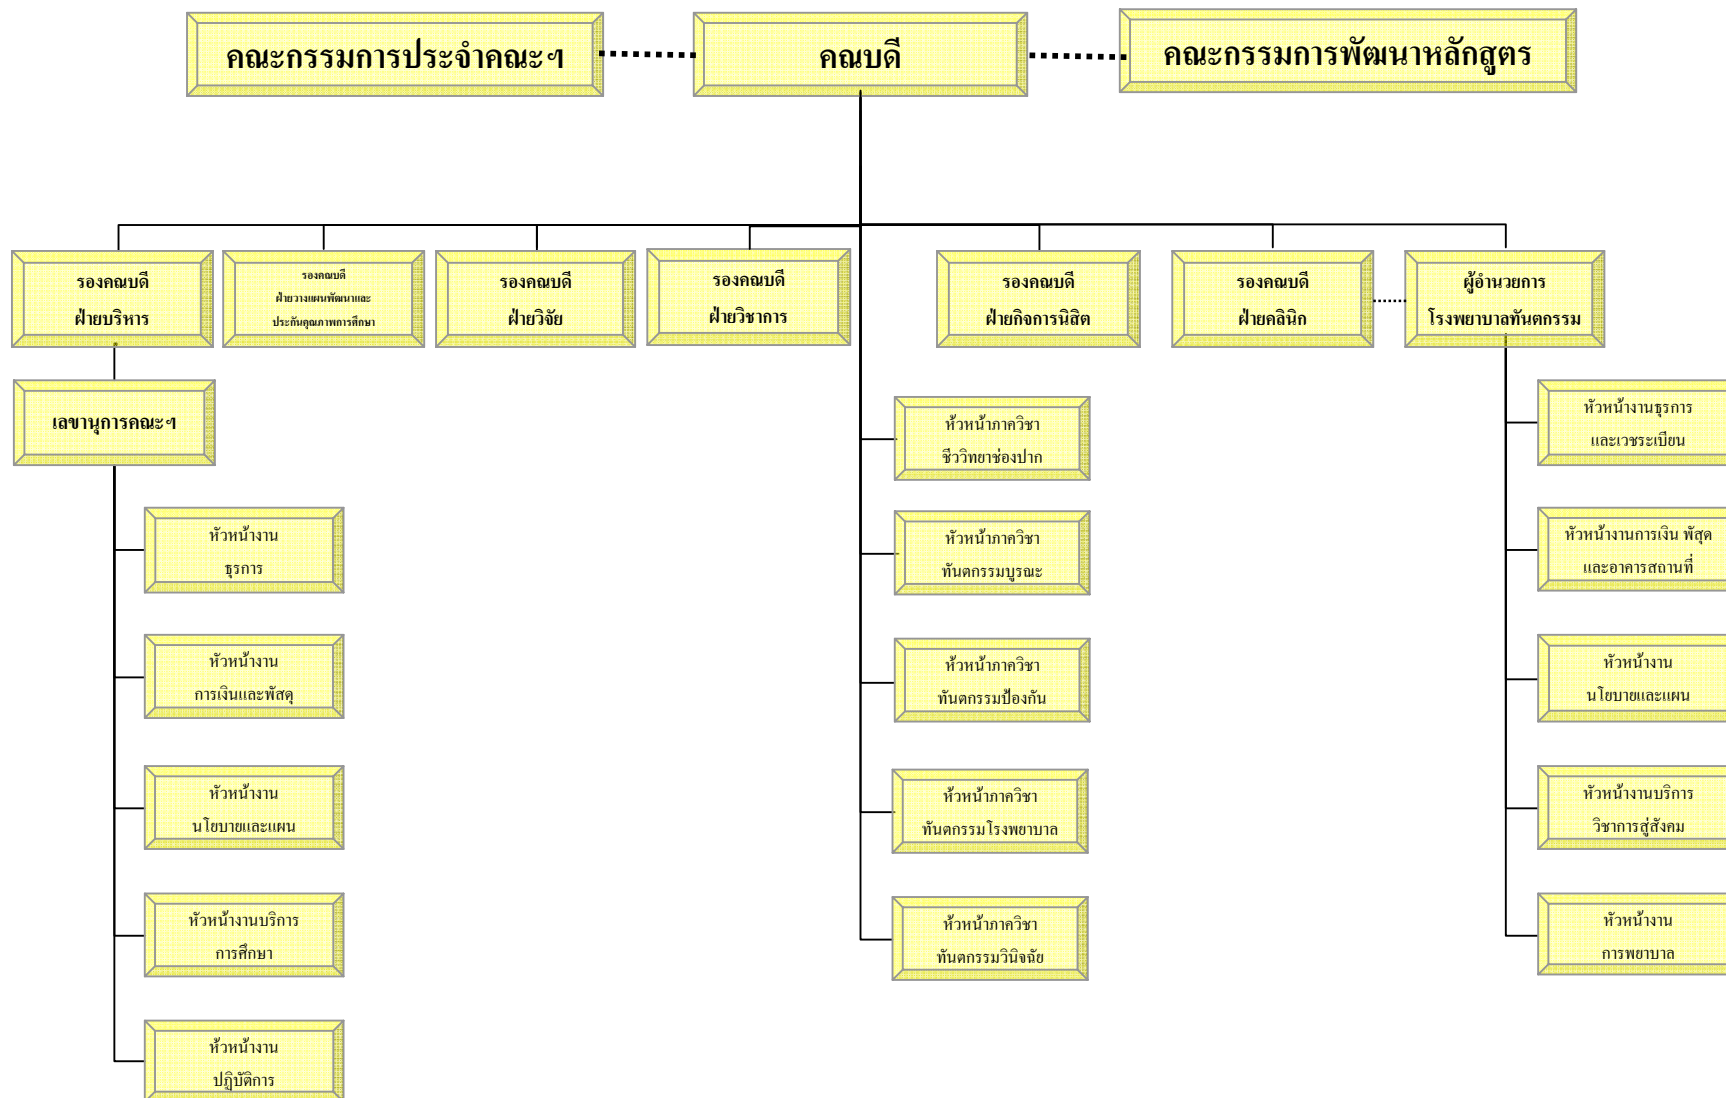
คณะกรรมการประจำคณะฯ

คณบดี

คณะกรรมการพัฒนาหลักสูตร

รองคณบดี ฝ่ายบริหาร

รองคณบดี ฝ่ายวางแผนพัฒนาและประกันคุณภาพการศึกษา

รองคณบดี ฝ่ายวิจัย

รองคณบดี ฝ่ายวิชาการ

รองคณบดี ฝ่ายกิจการนิสิต

รองคณบดี ฝ่ายคลินิก

ผู้อำนวยการ โรงพยาบาลทันตกรรม

เลขานุการคณะฯ

หัวหน้างาน ธุรการ

หัวหน้างาน การเงินและพัสดุ

หัวหน้างาน นโยบายและแผน

หัวหน้างานบริการ การศึกษา

หัวหน้างาน ปฏิบัติการ

หัวหน้าภาควิชา ชีววิทยาช่องปาก

หัวหน้าภาควิชา ทันตกรรมบูรณะ

หัวหน้าภาควิชา ทันตกรรมป้องกัน

หัวหน้าภาควิชา ทันตกรรมโรงพยาบาล

หัวหน้าภาควิชา ทันตกรรมวินิจฉัย

หัวหน้างานธุรการ และเวชระเบียน

หัวหน้างานการเงิน พัสดุ และอาคารสถานที่

หัวหน้างาน นโยบายและแผน

หัวหน้างานบริการ วิชาการสู่สังคม

หัวหน้างาน การพยาบาล